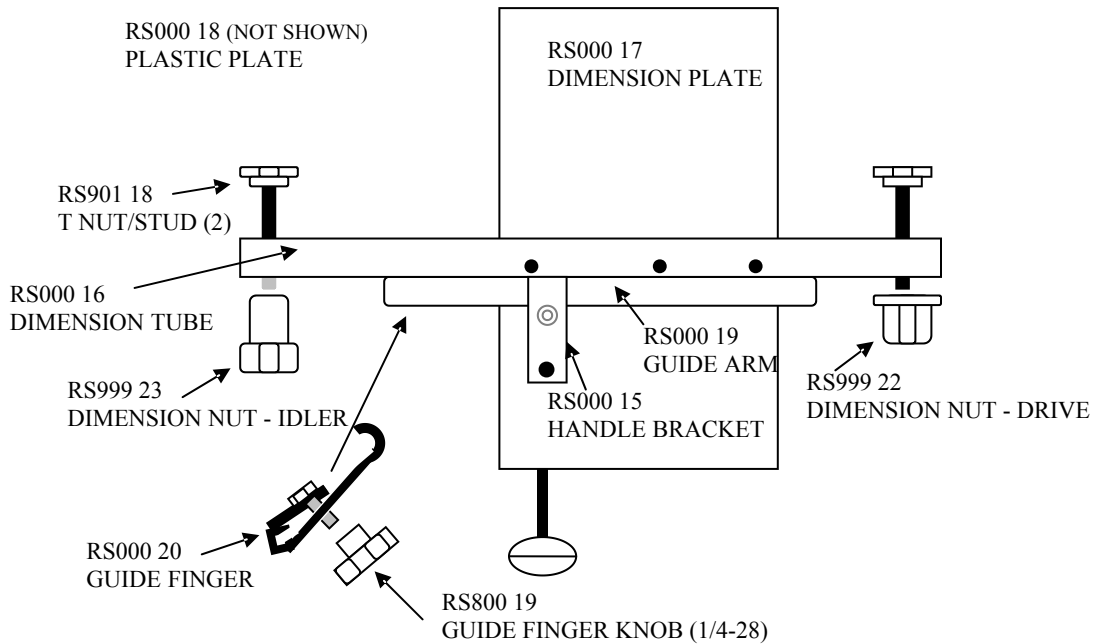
RS000 18 (NOT SHOWN)
PLASTIC PLATE

RS000 17
DIMENSION PLATE

RS901 18
T NUT/STUD (2)

RS000 16
DIMENSION TUBE

RS000 19
GUIDE ARM

RS999 23
DIMENSION NUT - IDLER

RS000 15
HANDLE BRACKET

RS999 22
DIMENSION NUT - DRIVE

RS000 20
GUIDE FINGER

RS800 19
GUIDE FINGER KNOB (1/4-28)